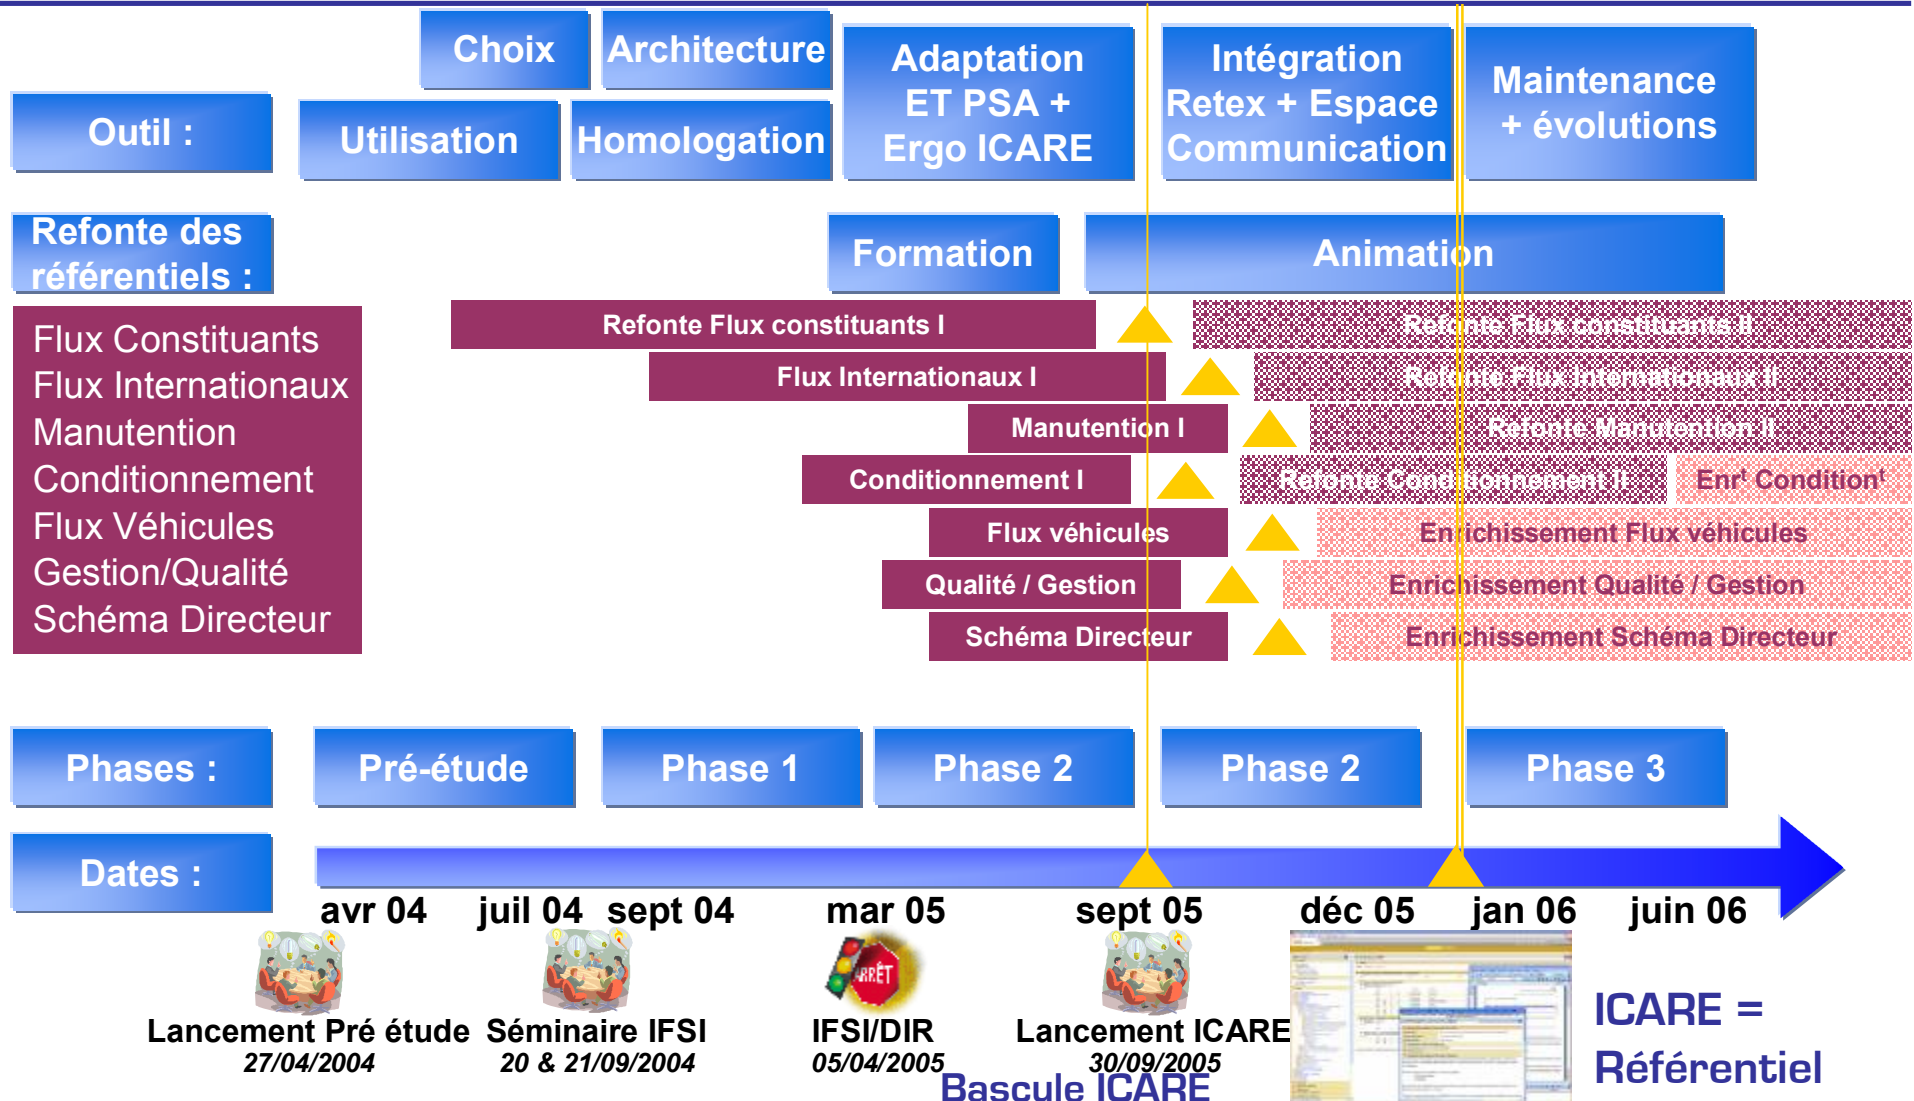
Choix
Architecture
Outil :
Utilisation
Homologation
Adaptation ET PSA + Ergo ICARE
Intégration Retex + Espace Communication
Maintenance + évolutions

Refonte des référentiels :
Formation
Animation

Flux Constituants
Flux Internationaux
Manutention
Conditionnement
Flux Véhicules
Gestion/Qualité
Schéma Directeur

Refonte Flux constituants I
Refonte Flux constituants II
Flux Internationaux I
Refonte Flux Internationaux II
Manutention I
Refonte Manutention II
Conditionnement I
Refonte Conditionnement II
Enr$^t$ Condition$^t$
Flux véhicules
Enrichissement Flux véhicules
Qualité / Gestion
Enrichissement Qualité / Gestion
Schéma Directeur
Enrichissement Schéma Directeur

Phases :
Pré-étude
Phase 1
Phase 2
Phase 2
Phase 3

Dates :
avr 04
juil 04
sept 04
mar 05
sept 05
déc 05
jan 06
juin 06

ARRÊT

Lancement Pré étude
27/04/2004
Séminaire IFSI
20 & 21/09/2004
IFSI/DIR
05/04/2005
Lancement ICARE
30/09/2005
Bascule ICARE

ICARE = Référentiel